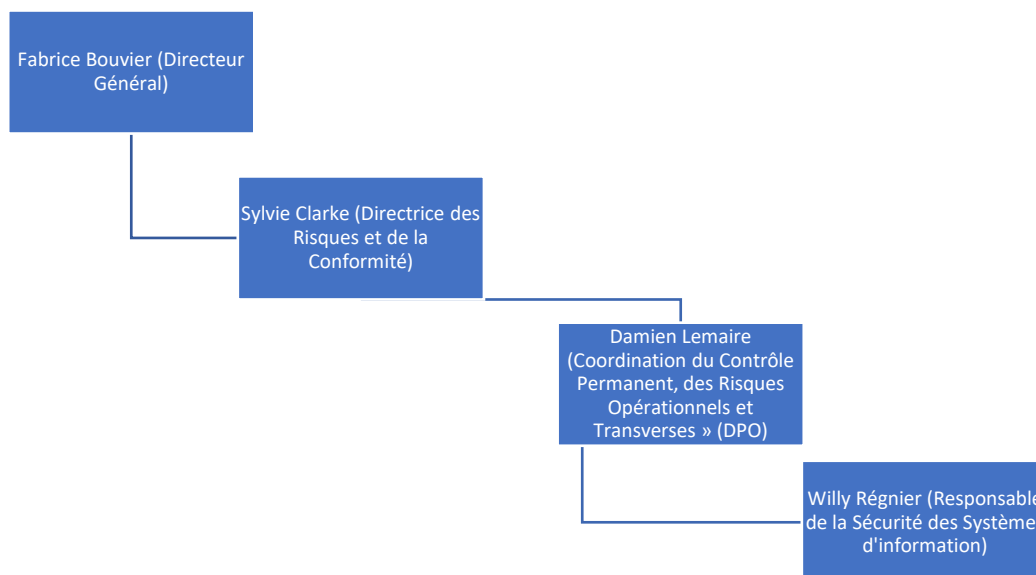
Fabrice Bouvier (Directeur Général)

Sylvie Clarke (Directrice des Risques et de la Conformité)

Damien Lemaire (Coordination du Contrôle Permanent, des Risques Opérationnels et Transverses » (DPO)

Willy Régnier (Responsable de la Sécurité des Système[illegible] d'information)